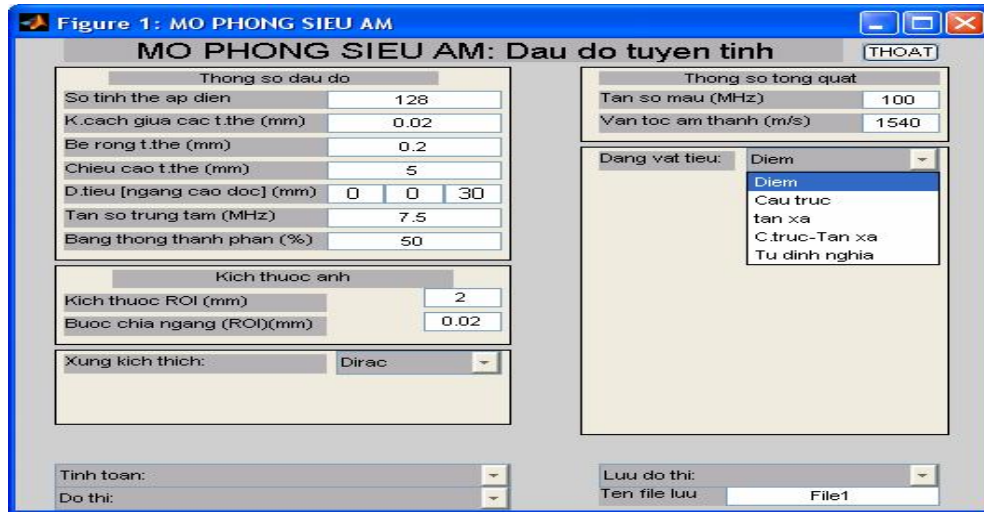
Figure 1: MO PHONG SIEU AM

MO PHONG SIEU AM: Dau do tuyen tinh

THOAT

Thong so dau do

| | |
|---|---|
| So tinh the ap dien | 128 |
| K.cach giua cac t.the (mm) | 0.02 |
| Be rong t.the (mm) | 0.2 |
| Chieu cao t.the (mm) | 5 |
| D.tieu [ngang cao doc] (mm) | 0 0 30 |
| Tan so trung tam (MHz) | 7.5 |
| Bang thong thanh phan (%) | 50 |

Kich thuoc anh

| | |
|---|---|
| Kich thuoc ROI (mm) | 2 |
| Buoc chia ngang (ROI)(mm) | 0.02 |

Xung kich thich: Dirac

Thong so tong quat

| | |
|---|---|
| Tan so mau (MHz) | 100 |
| Van toc am thanh (m/s) | 1540 |

Dang vat tieu: Diem

Diem
Cau truc
tan xa
C.truc-Tan xa
Tu dinh nghia

Tinh toan:

Do thi:

Luu do thi:

Ten file luu File1